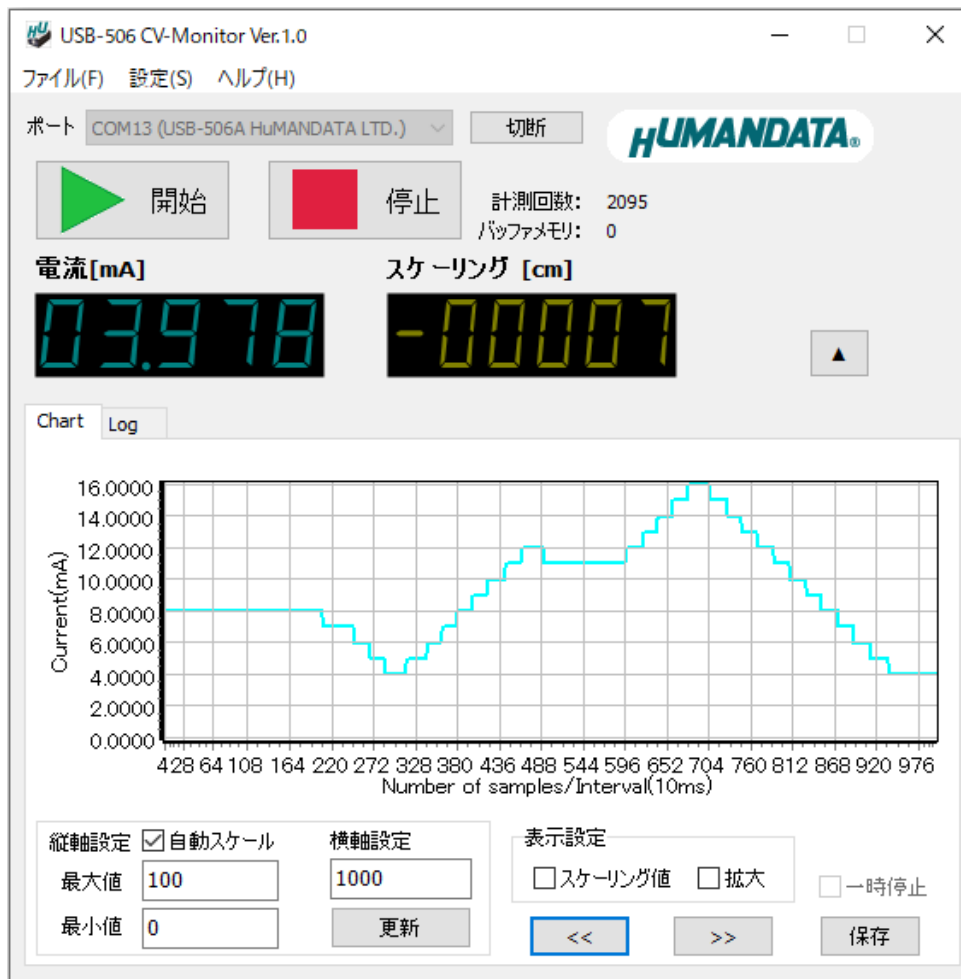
USB-506 CV-Monitor Ver.1.0

ファイル(F) 設定(S) ヘルプ(H)

ポート COM13 (USB-506A HuMANDATA LTD.) 切断

HUMANDATA

開始 停止

計測回数: 2095
バッファメモリ: 0

電流[mA]
03.978

スケーリング [cm]
-00007

▲

Chart Log

16.0000
14.0000
12.0000
10.0000
8.0000
6.0000
4.0000
2.0000
0.0000

Current(mA)

428 64 108 164 220 272 328 380 436 488 544 596 652 704 760 812 868 920 976
Number of samples/Interval(10ms)

縦軸設定 ☑自動スケール
最大値 100
最小値 0

横軸設定
1000
更新

表示設定
☐スケーリング値 ☐拡大

☐一時停止

<< >> 保存